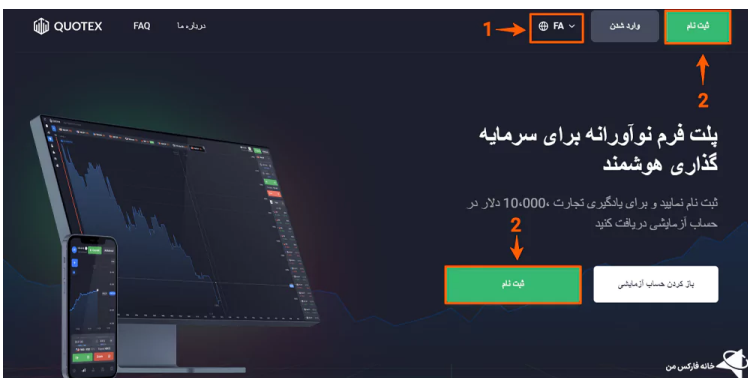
QUOTEX FAQ درباره ما

1 FA وارد شدن ثبت نام

2

پلت فرم نوآورانه برای سرمایه گذاری هوشمند

ثبت نام نمایید و برای یادگیری تجارت، 10،000 دلار در حساب آزمایشی دریافت کنید

2

ثبت نام

باز کردن حساب آزمایشی

خانه فارکس من